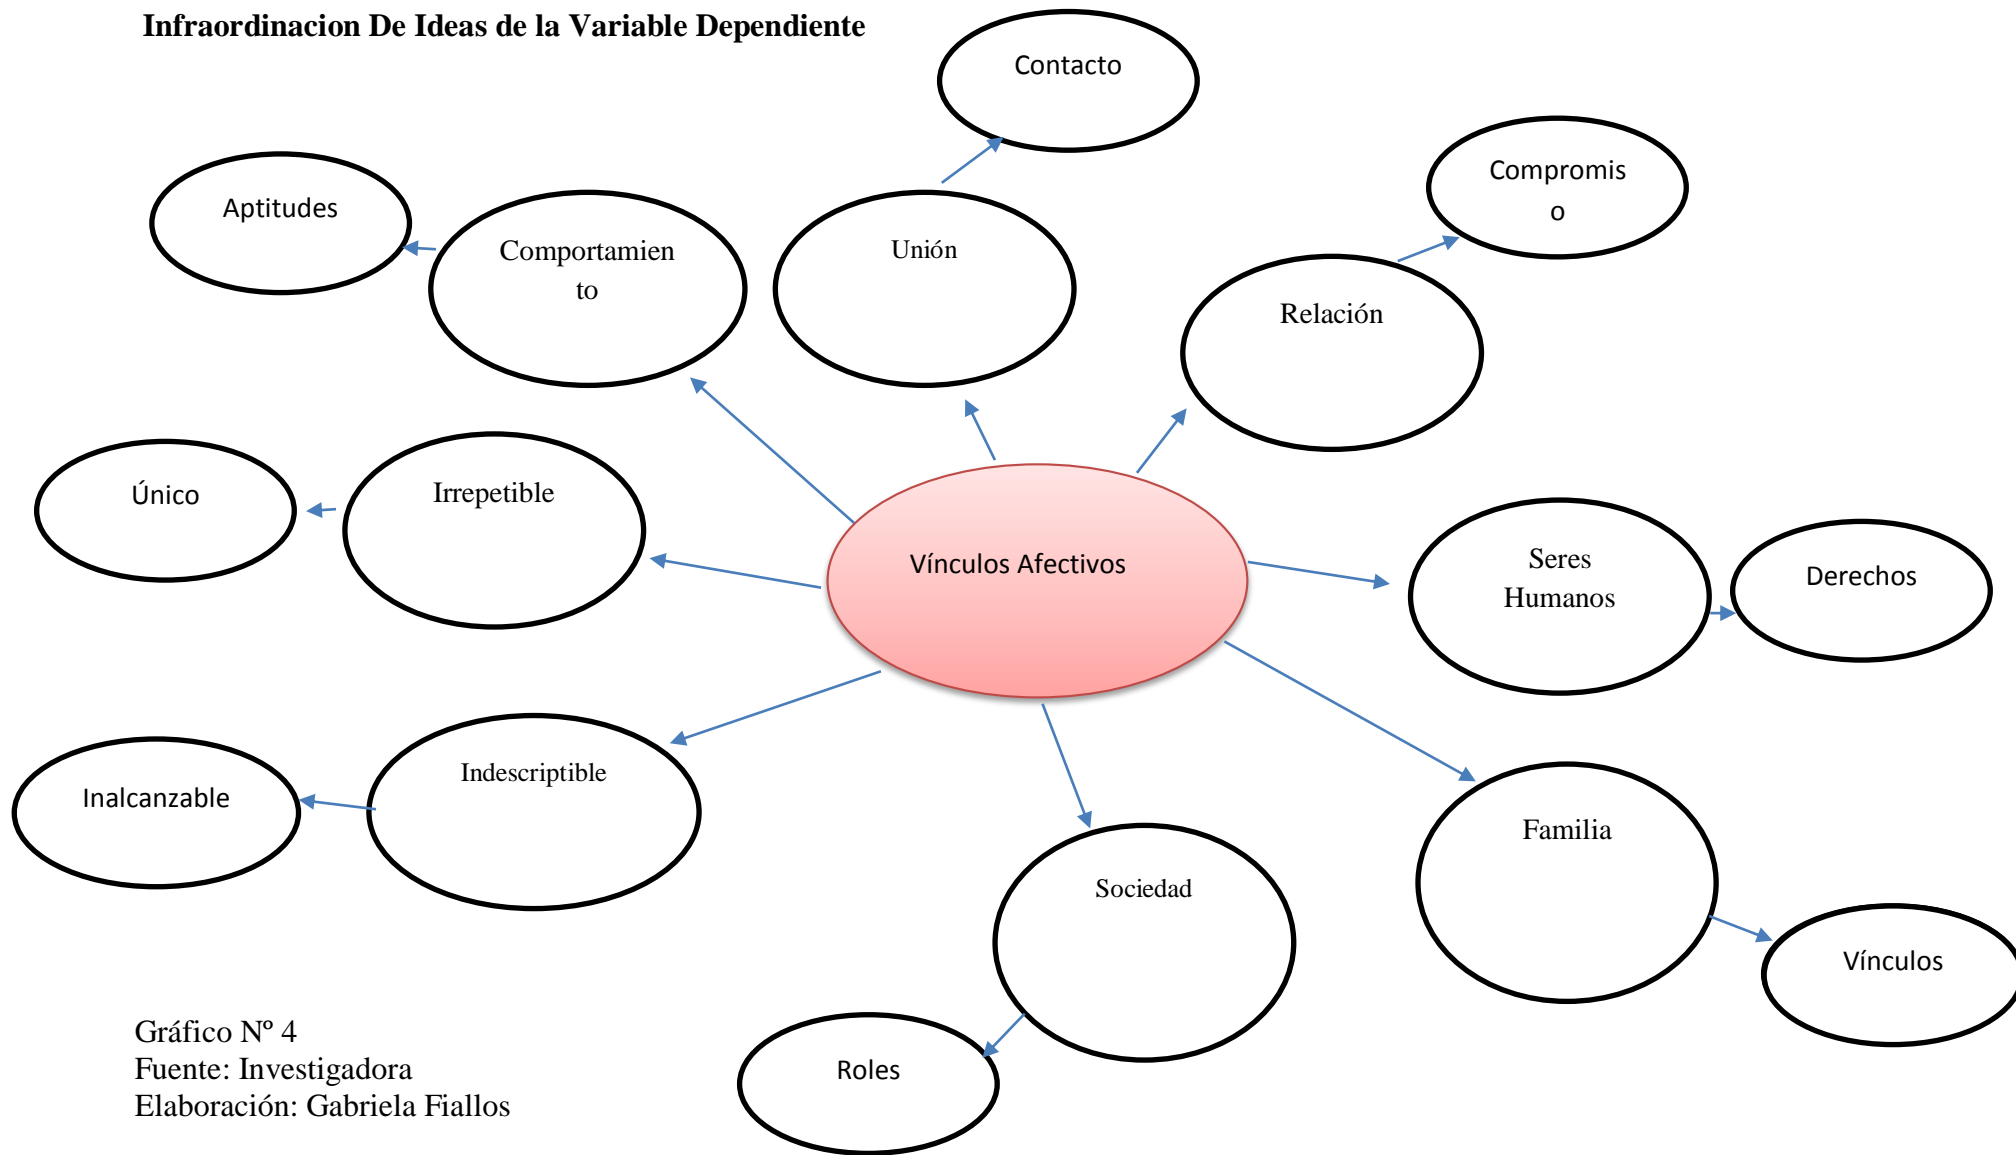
Infraordinacion De Ideas de la Variable Dependiente

Contacto

Compromis
o

Aptitudes

Comportamien
to

Unión

Relación

Único

Irrepetible

Vínculos Afectivos

Seres
Humanos

Derechos

Inalcanzable

Indescriptible

Sociedad

Familia

Vínculos

Roles

Gráfico Nº 4
Fuente: Investigadora
Elaboración: Gabriela Fiallos